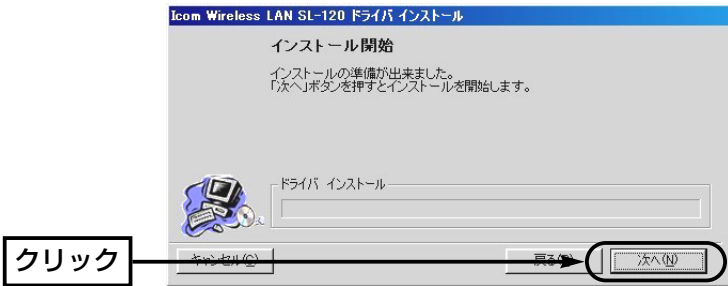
Icom Wireless LAN SL-120 ドライバ インストール

インストール開始

インストールの準備が出来ました。
「次へ」ボタンを押すとインストールを開始します。

ドライバ インストール

クリック

キャンセル(C)

戻る(B)

次へ(N)